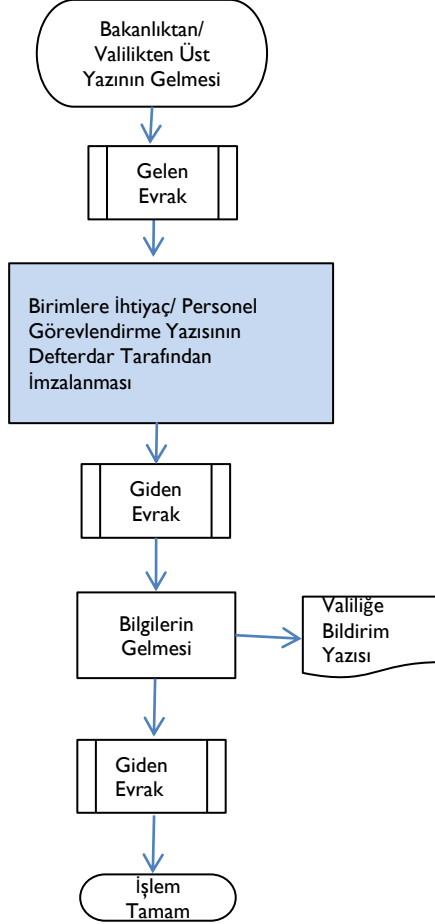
Bakanlıktan/ Valilikten Üst Yazının Gelmesi

Gelen Evrak

Birimlere İhtiyaç/ Personel Görevlendirme Yazısının Defterdar Tarafından İmzalanması

Giden Evrak

Bilgilerin Gelmesi

Valiliğe Bildirim Yazısı

Giden Evrak

İşlem Tamam